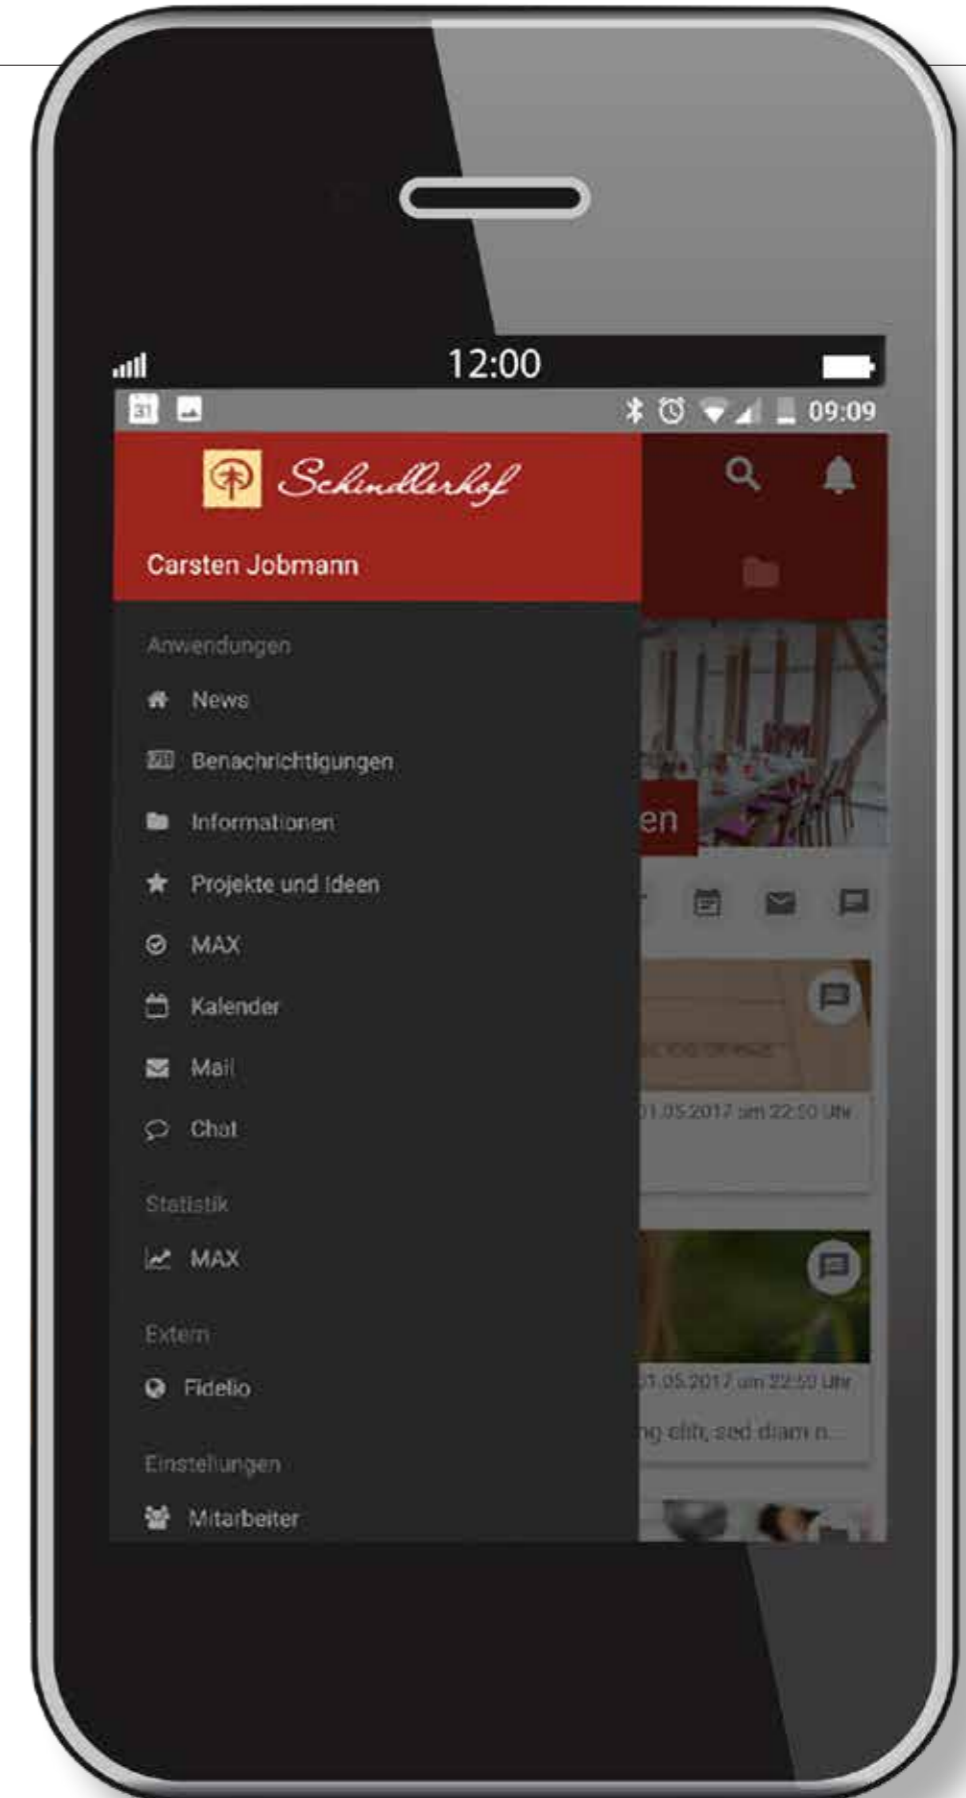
12:00

31

09:09

Schindlerhof

Carsten Jobmann

Anwendungen

News

Benachrichtigungen

Informationen

Projekte und Ideen

MAX

Kalender

Mail

Chat

Statistik

MAX

Extern

Fidelio

Einstellungen

Mitarbeiter

en

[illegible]

01.05.2017 um 22:50 Uhr

01.05.2017 um 22:50 Uhr

ng elitr, sed diam n...